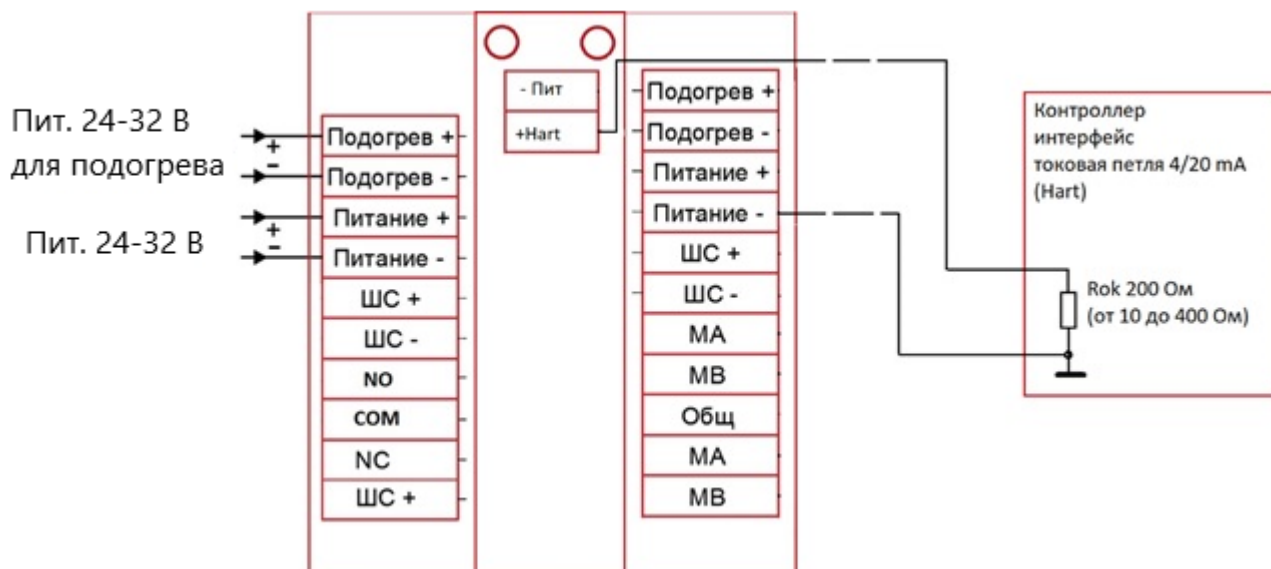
Пит. 24-32 В
для подогрева

Пит. 24-32 В

+
−
+
−

Подогрев +
Подогрев -
Питание +
Питание -
ШС +
ШС -
NO
COM
NC
ШС +

- Пит
+Hart

Подогрев +
Подогрев -
Питание +
Питание -
ШС +
ШС -
МА
МВ
Общ
МА
МВ

Контроллер интерфейс токовая петля 4/20 mA (Hart)

Rok 200 Ом
(от 10 до 400 Ом)